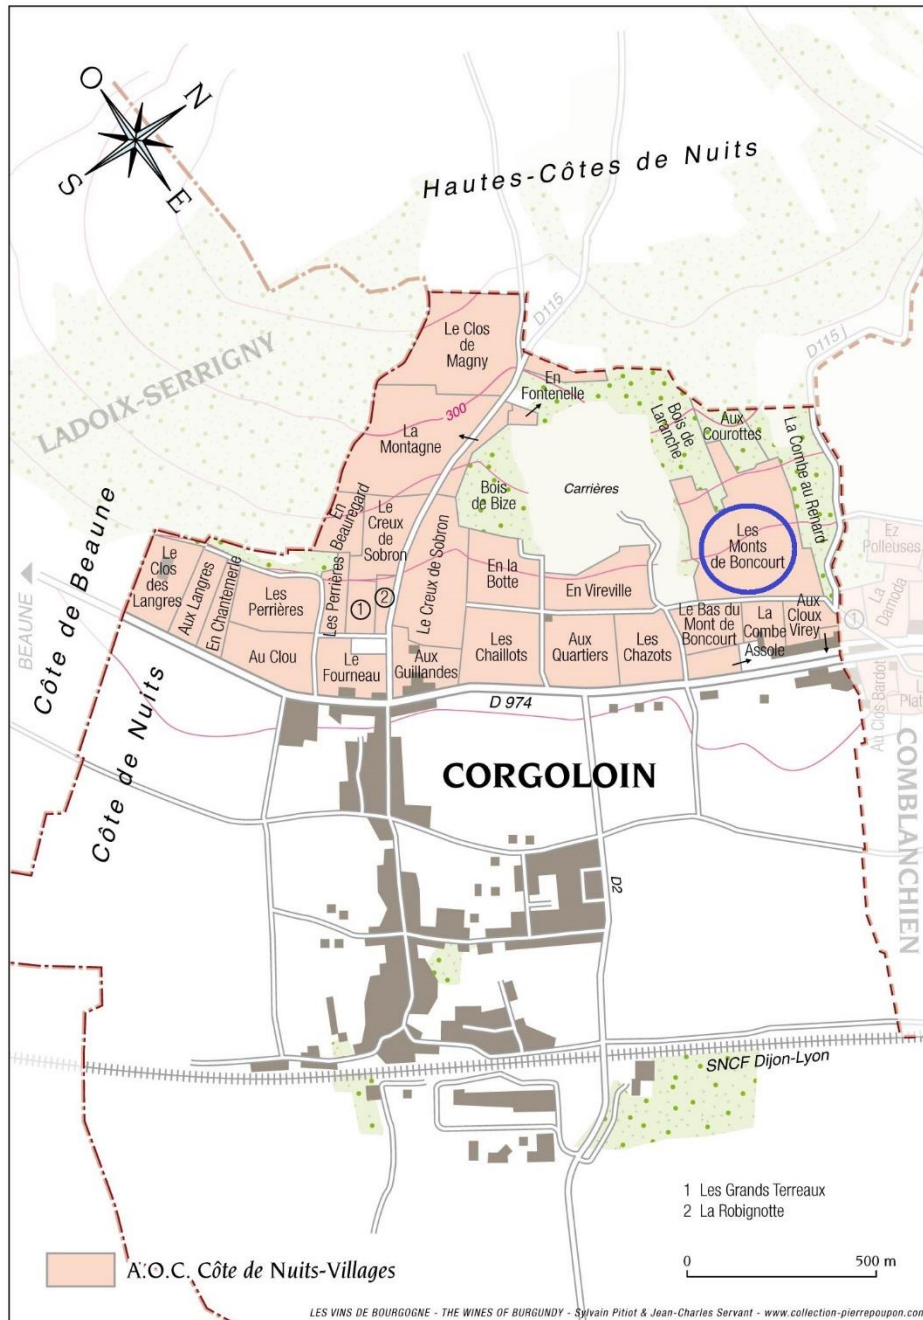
O
N
S
E

Hautes-Côtes de Nuits

LADOIX-SERRIGNY

D115
D115

Le Clos de Magny
En Fontenelle
300
La Montagne
Bois de Laranche
Aux Courottes
La Combe au Renard
Bois de Bize
Carrières
Les Monts de Boncourt
Ez Polleuses
La Damoda
En Beauregard
Le Creux de Sobron
Le Creux de Sobron
En la Botte
En Vireville
Le Clos des Langres
Aux Langres
En Chantemerle
Les Perrières
Les Perrières
① ②
Au Clou
Le Fourneau
Aux Guillandes
Les Chaillots
Aux Quartiers
Les Chazots
Le Bas du Mont de Boncourt
La Combe
Aux Cloux Virey
Assole
①
Au Clos Bardot
Plat

BEAUNE
Côte de Beaune
Côte de Nuits

D 974

CORGOLOIN

COMBLANCHIEN

D2

SNCF Dijon-Lyon

1 Les Grands Terreaux
2 La Robignotte

0
500 m

A.O.C. Côte de Nuits-Villages

LES VINS DE BOURGOGNE - THE WINES OF BURGUNDY - Sylvain Pitiot & Jean-Charles Servant - www.collection-pierrepoupon.com